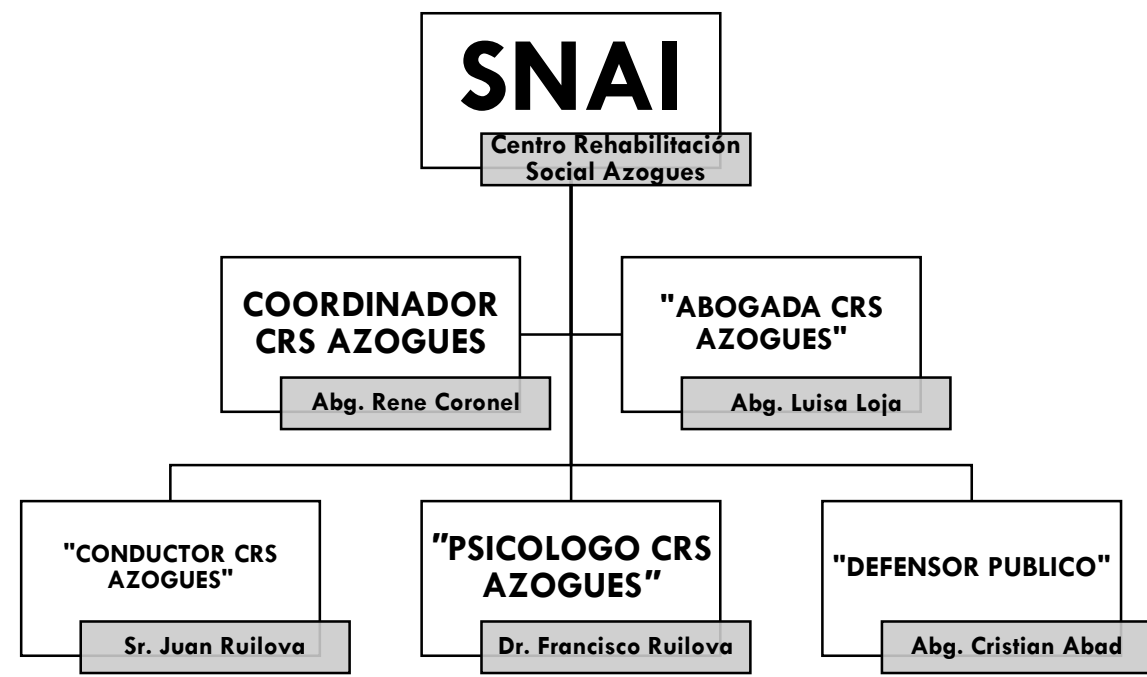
SNAI

Centro Rehabilitación Social Azogues

COORDINADOR CRS AZOGUES

Abg. Rene Coronel

"ABOGADA CRS AZOGUES"

Abg. Luisa Loja

"CONDUCTOR CRS AZOGUES"

Sr. Juan Ruilova

"PSICOLOGO CRS AZOGUES"

Dr. Francisco Ruilova

"DEFENSOR PUBLICO"

Abg. Cristian Abad